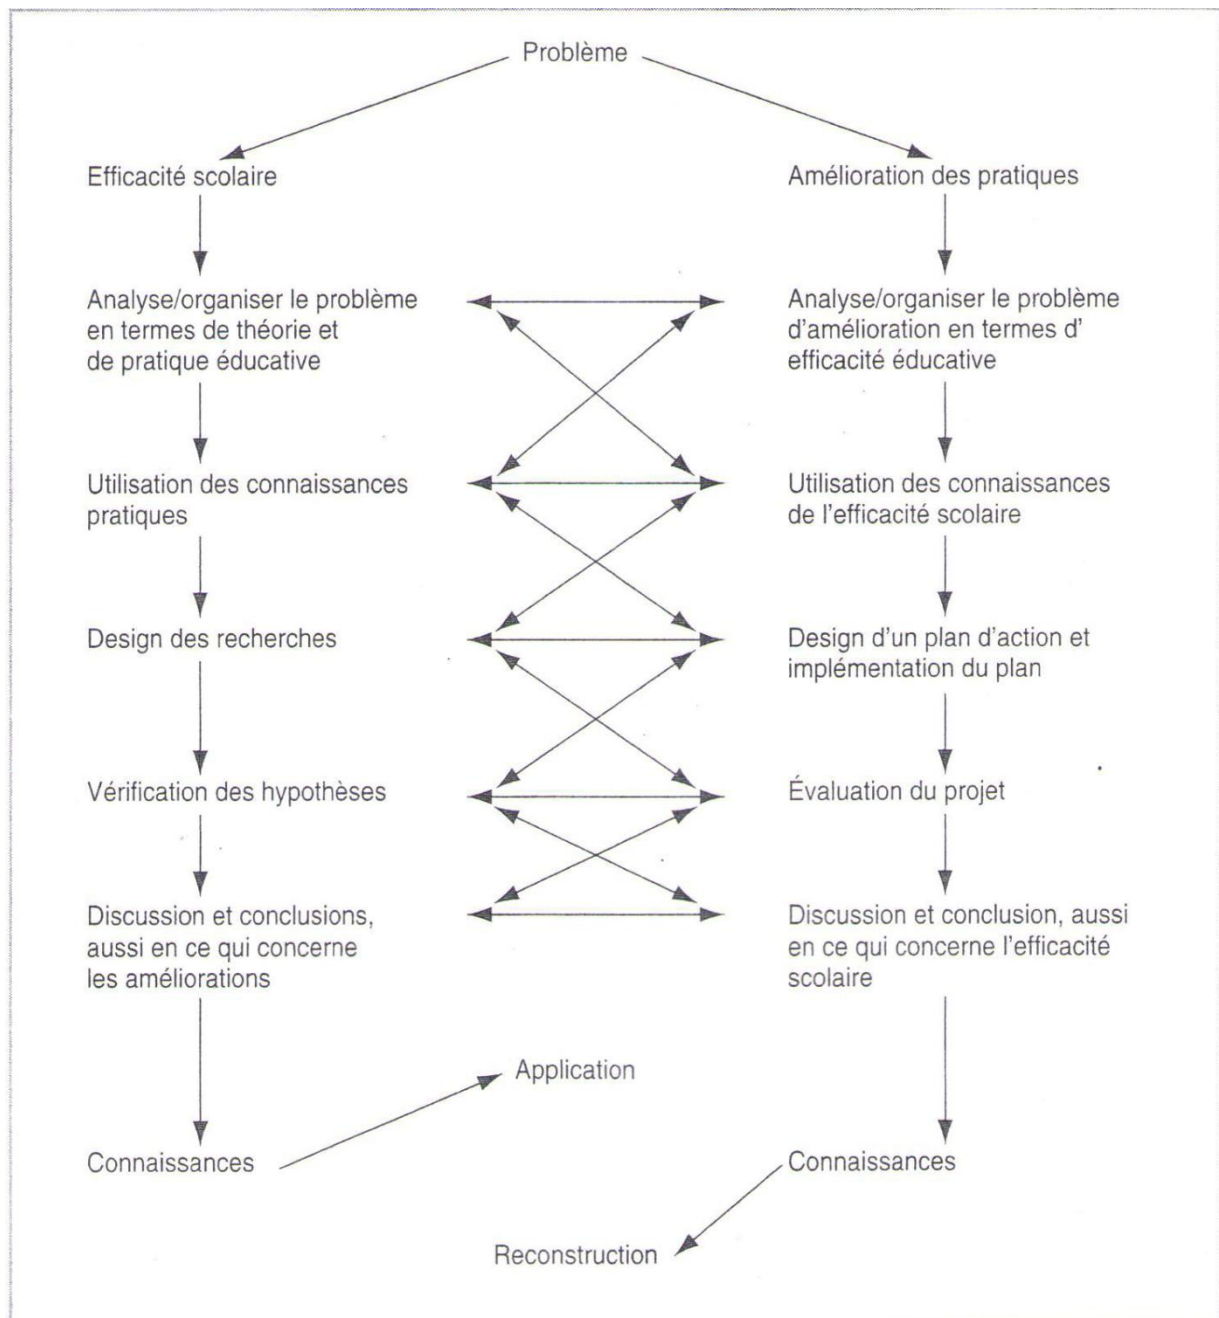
Problème

Efficacité scolaire

Amélioration des pratiques

Analyse/organiser le problème en termes de théorie et de pratique éducative

Analyse/organiser le problème d'amélioration en termes d' efficacité éducative

Utilisation des connaissances pratiques

Utilisation des connaissances de l'efficacité scolaire

Design des recherches

Design d'un plan d'action et implémentation du plan

Vérification des hypothèses

Évaluation du projet

Discussion et conclusions, aussi en ce qui concerne les améliorations

Discussion et conclusion, aussi en ce qui concerne l'efficacité scolaire

Application

Connaissances

Connaissances

Reconstruction